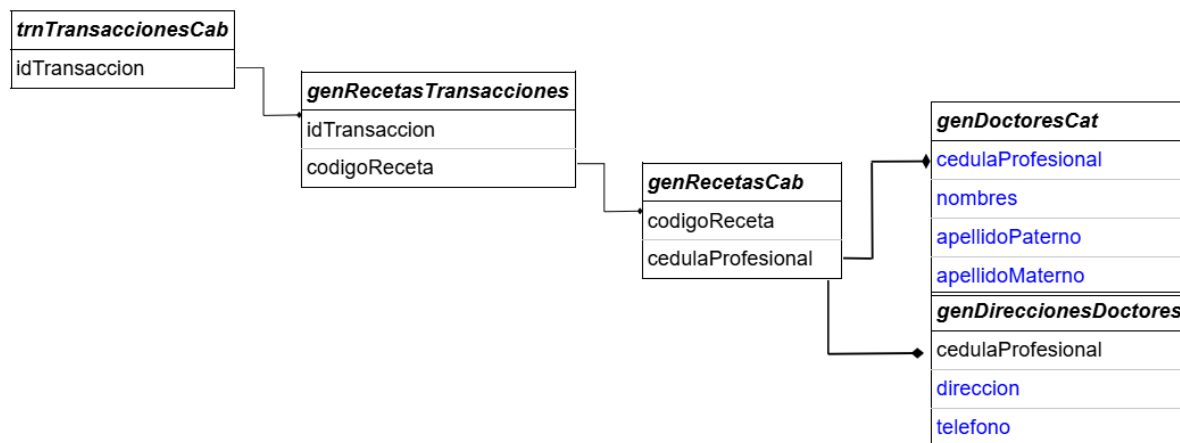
trnTransaccionesCab
idTransaccion

genRecetasTransacciones
idTransaccion
codigoReceta

genRecetasCab
codigoReceta
cedulaProfesional

genDoctoresCat
cedulaProfesional
nombres
apellidoPaterno
apellidoMaterno

genDireccionesDoctores
cedulaProfesional
direccion
telefono